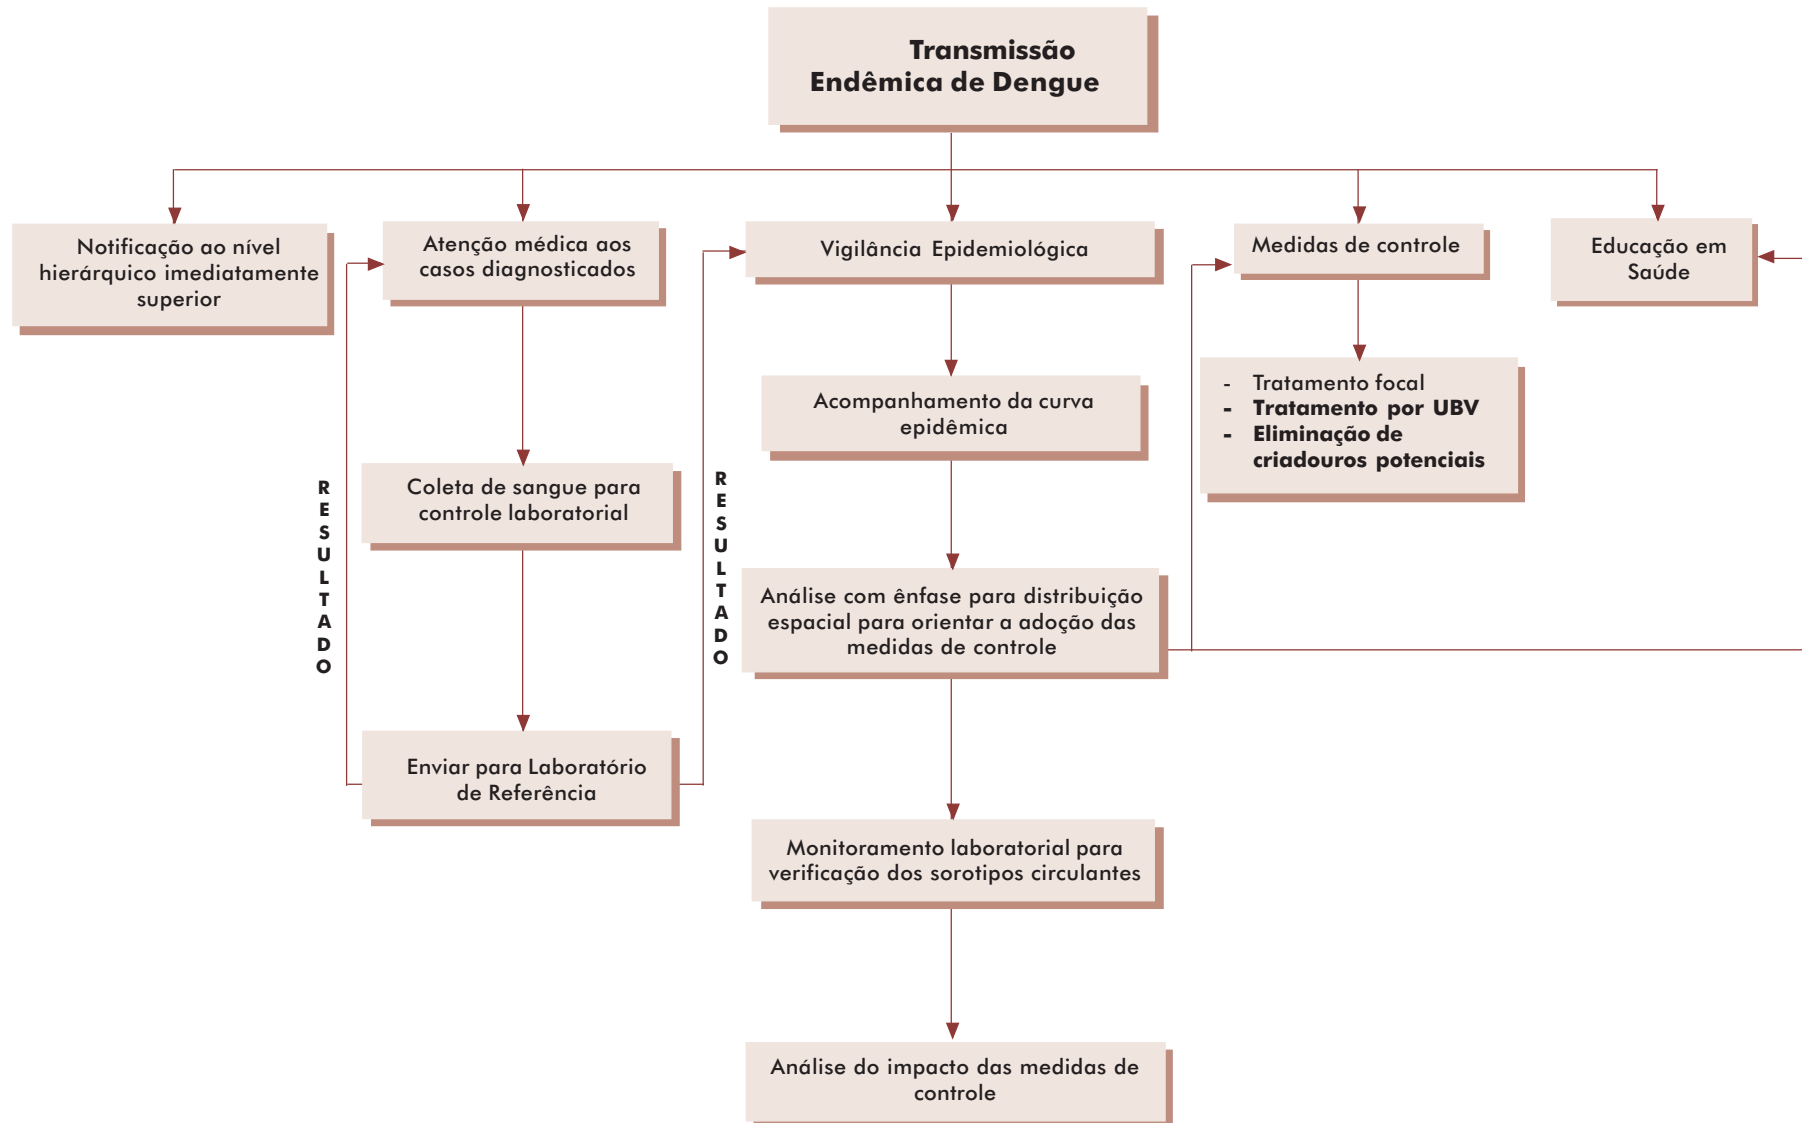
Transmissão Endêmica de Dengue

Notificação ao nível hierárquico imediatamente superior

Atenção médica aos casos diagnosticados

Vigilância Epidemiológica

Medidas de controle

Educação em Saúde

Coleta de sangue para controle laboratorial

Enviar para Laboratório de Referência

RESULTADO

RESULTADO

Acompanhamento da curva epidêmica

Análise com ênfase para distribuição espacial para orientar a adoção das medidas de controle

Monitoramento laboratorial para verificação dos sorotipos circulantes

Análise do impacto das medidas de controle

- Tratamento focal
- **Tratamento por UBV**
- **Eliminação de criadouros potenciais**